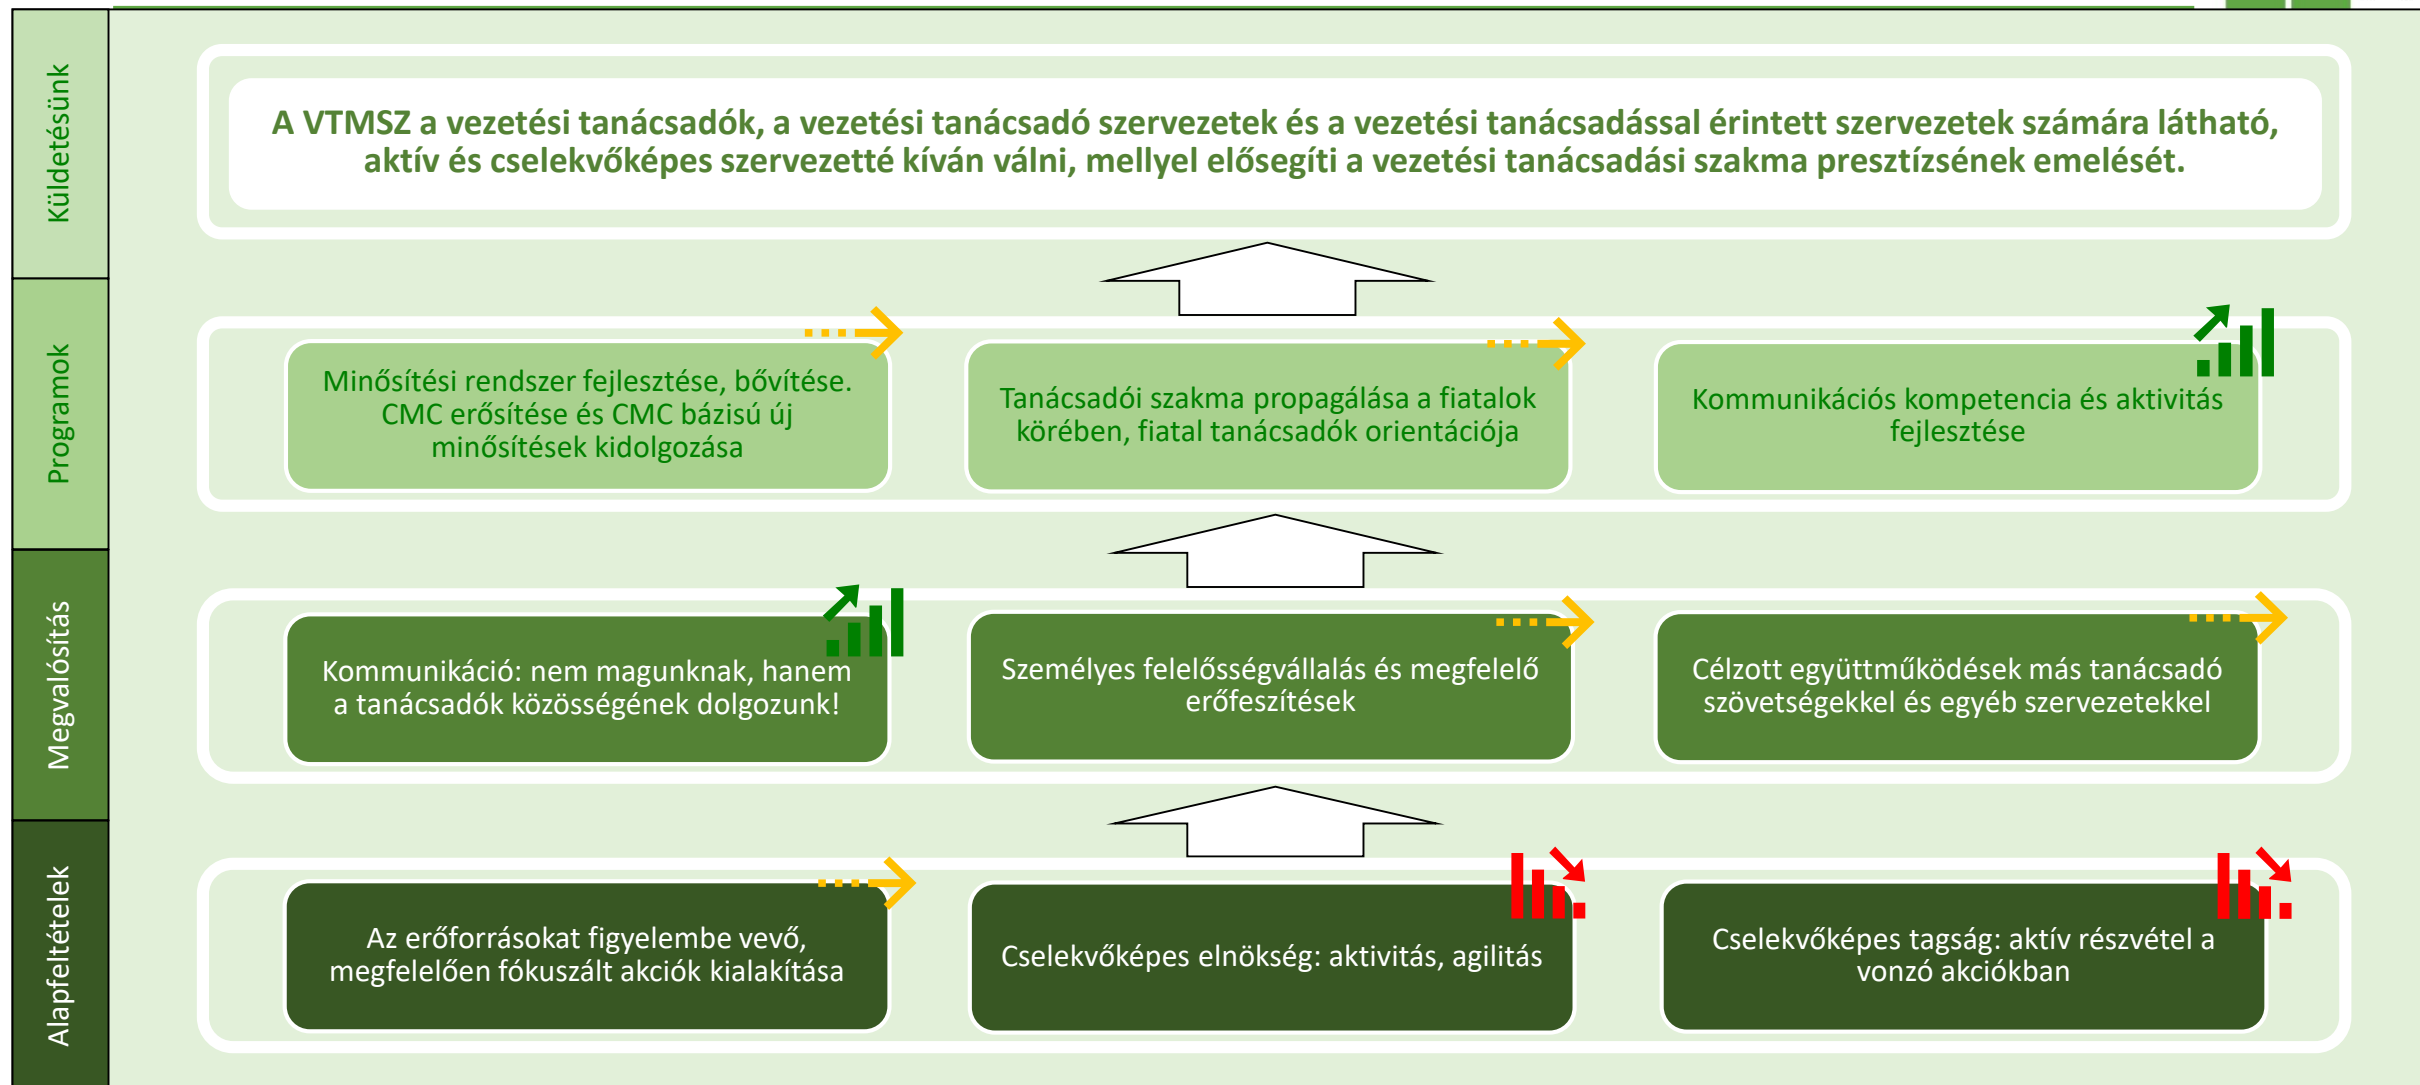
Küldetésünk

A VTMSZ a vezetési tanácsadók, a vezetési tanácsadó szervezetek és a vezetési tanácsadással érintett szervezetek számára látható, aktív és cselekvőképes szervezetté kíván válni, mellyel elősegíti a vezetési tanácsadási szakma presztízsének emelését.

Programok

Minősítési rendszer fejlesztése, bővítése. CMC erősítése és CMC bázisú új minősítések kidolgozása

Tanácsadói szakma propagálása a fiatalok körében, fiatal tanácsadók orientációja

Kommunikációs kompetencia és aktivitás fejlesztése

Megvalósítás

Kommunikáció: nem magunknak, hanem a tanácsadók közösségének dolgozunk!

Személyes felelősségvállalás és megfelelő erőfeszítések

Célzott együttműködések más tanácsadó szövetségekkel és egyéb szervezetekkel

Alapfeltételek

Az erőforrásokat figyelembe vevő, megfelelően fókuszált akciók kialakítása

Cselekvőképes elnökség: aktivitás, agilitás

Cselekvőképes tagság: aktív részvétel a vonzó akciókban